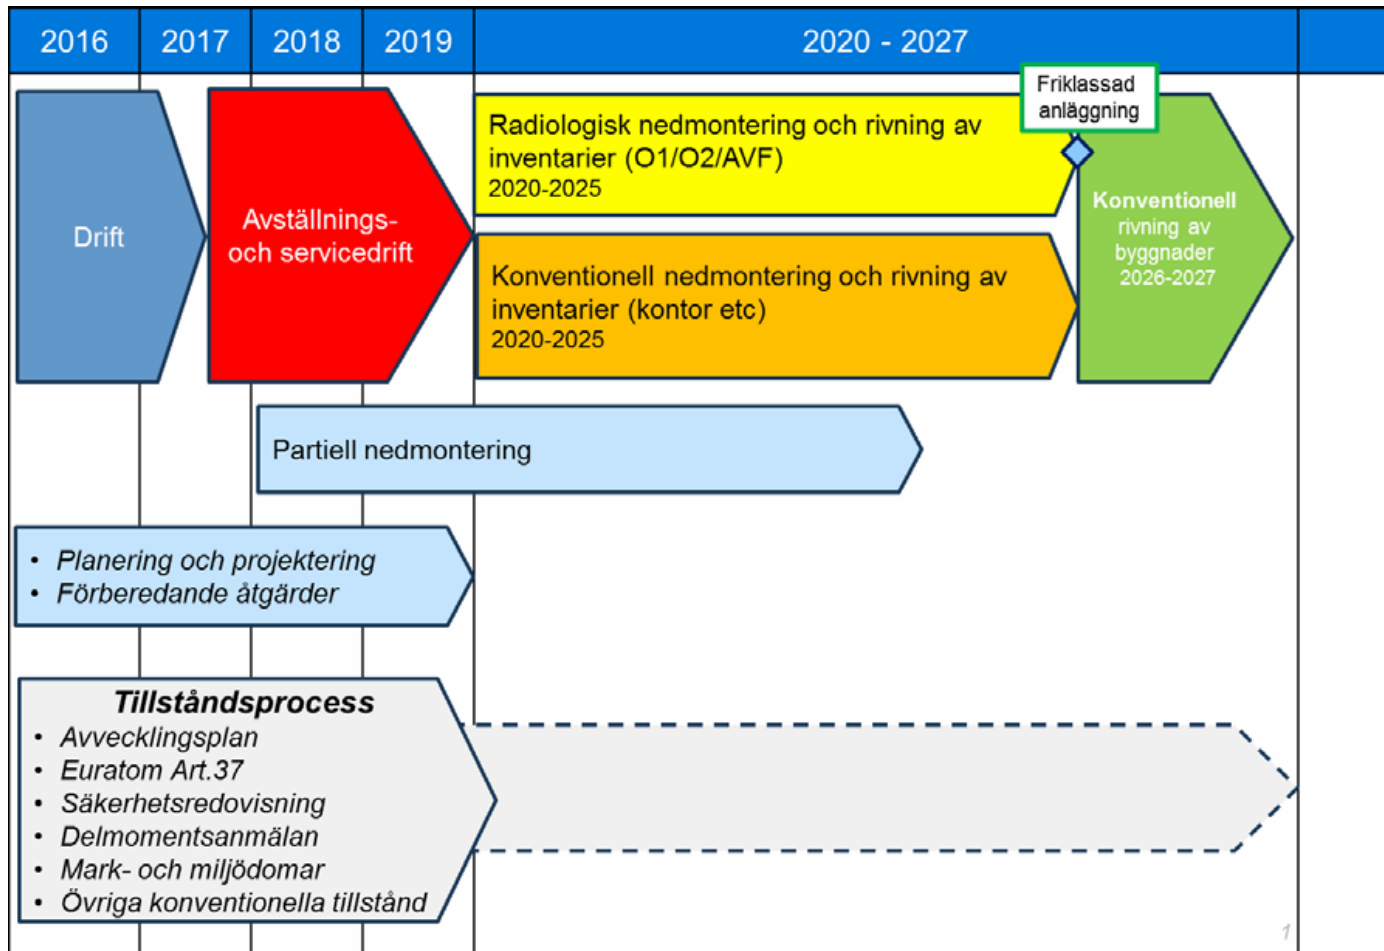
2016 | 2017 | 2018 | 2019 | 2020 - 2027

Drift

Avställnings- och servicedrift

Radiologisk nedmontering och rivning av inventarier (O1/O2/AVF)
2020-2025

Friklassad anläggning

Konventionell rivning av byggnader 2026-2027

Konventionell nedmontering och rivning av inventarier (kontor etc)
2020-2025

Partiell nedmontering

• Planering och projektering
• Förberedande åtgärder

Tillståndsprocess
• Avvecklingsplan
• Euratom Art.37
• Säkerhetsredovisning
• Delmomentsanmälan
• Mark- och miljödomar
• Övriga konventionella tillstånd

1